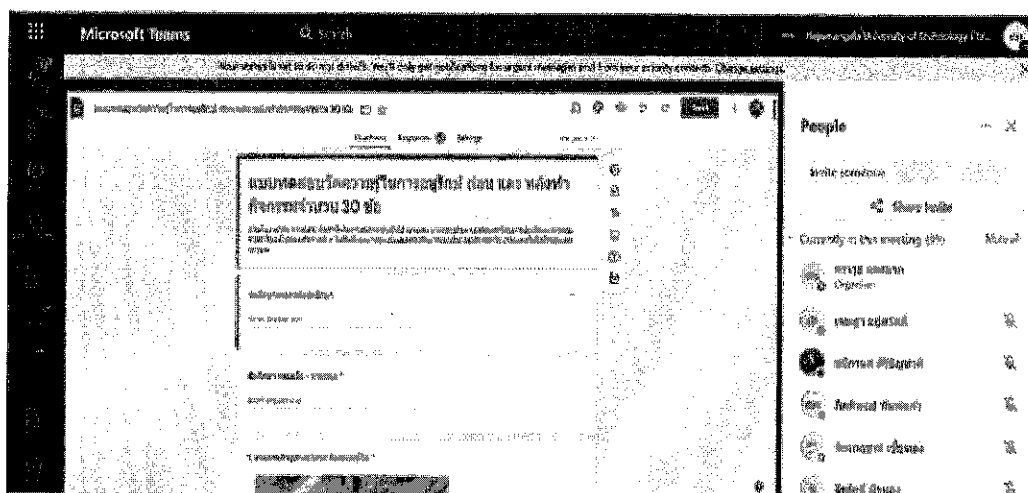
Microsoft Teams

Search

Rajamangala University of Technology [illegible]

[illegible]

Questions Responses Settings

แบบทดสอบวัดความรู้ในการอนุรักษ์ ก่อน และ หลังทำกิจกรรมจำนวน 30 ข้อ

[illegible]

People

Invite someone

Share invite

Currently in this meeting

Mute all

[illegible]
Organizer

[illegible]

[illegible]

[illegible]

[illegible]

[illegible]